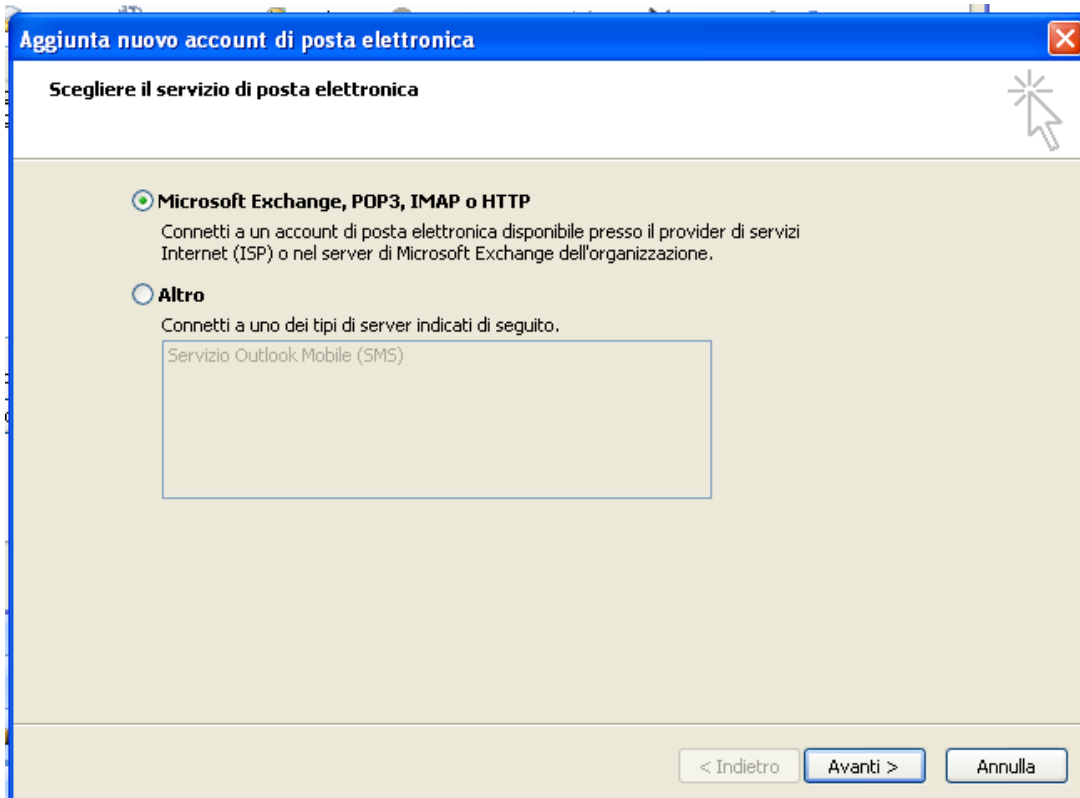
Aggiunta nuovo account di posta elettronica

Scegliere il servizio di posta elettronica

Microsoft Exchange, POP3, IMAP o HTTP

Connetti a un account di posta elettronica disponibile presso il provider di servizi Internet (ISP) o nel server di Microsoft Exchange dell'organizzazione.

Altro

Connetti a uno dei tipi di server indicati di seguito.

Servizio Outlook Mobile (SMS)

< Indietro

Avanti >

Annulla